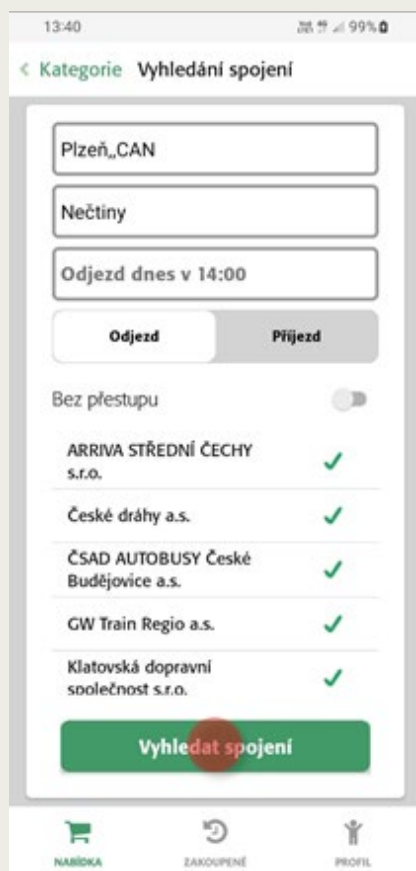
13:40

99%

< Kategorie Vyhledání spojení

Plzeň,,CAN

Nečtiny

Odjezd dnes v 14:00

Odjezd

Příjezd

Bez přestupu

ARRIVA STŘEDNÍ ČECHY s.r.o.

České dráhy a.s.

ČSAD AUTOBUSY České Budějovice a.s.

GW Train Regio a.s.

Klatovská dopravní společnost s.r.o.

Vyhledat spojení

NABÍDKA

ZAKOUPENÉ

PROFIL